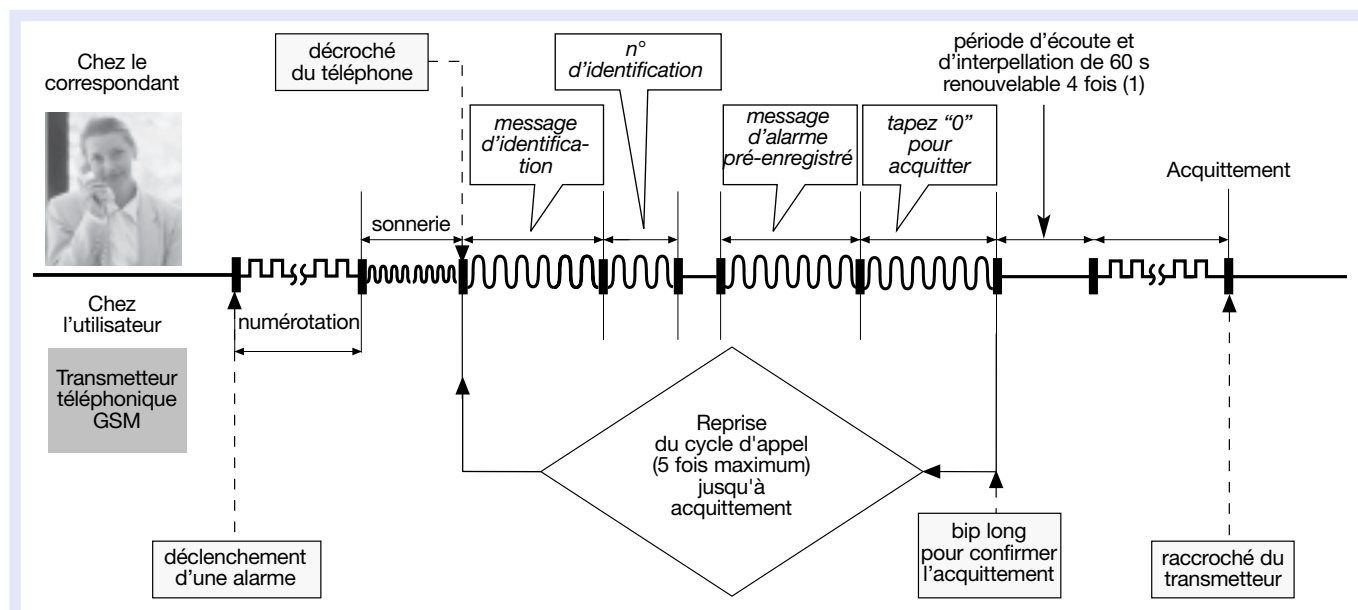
Chez le correspondant

décroché du téléphone

n° d'identification

période d'écoute et d'interpellation de 60 s renouvelable 4 fois (1)

message d'identification

message d'alarme pré-enregistré

tapez "0" pour acquitter

Acquittement

sonnerie

Chez l'utilisateur

numérotation

Transmetteur téléphonique GSM

Reprise du cycle d'appel (5 fois maximum) jusqu'à acquittement

bip long pour confirmer l'acquittement

déclenchement d'une alarme

raccroché du transmetteur